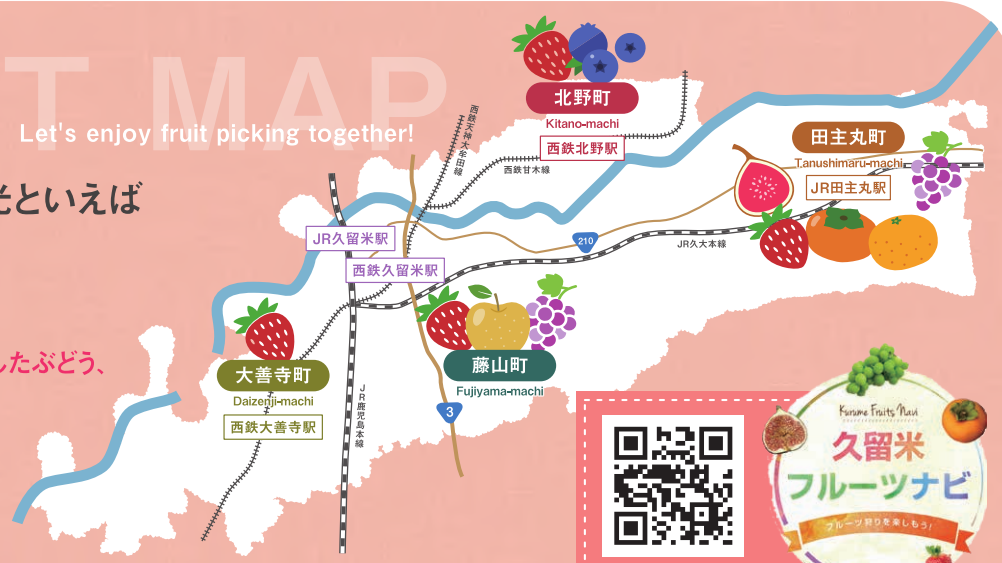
T MAP

Let's enjoy fruit picking together!

といえば

したぶどう、

北野町
Kitano-machi
西鉄北野駅

西鉄天神大牟田線

西鉄甘木線

田主丸町
Tanushimaru-machi
JR田主丸駅

JR久留米駅

西鉄久留米駅

210

JR久大本線

大善寺町
Daizenji-machi
西鉄大善寺駅

JR鹿児島本線

藤山町
Fujiyama-machi

3

Kurume Fruits Navi
久留米
フルーツナビ
フルーツ狩りを楽しもう!